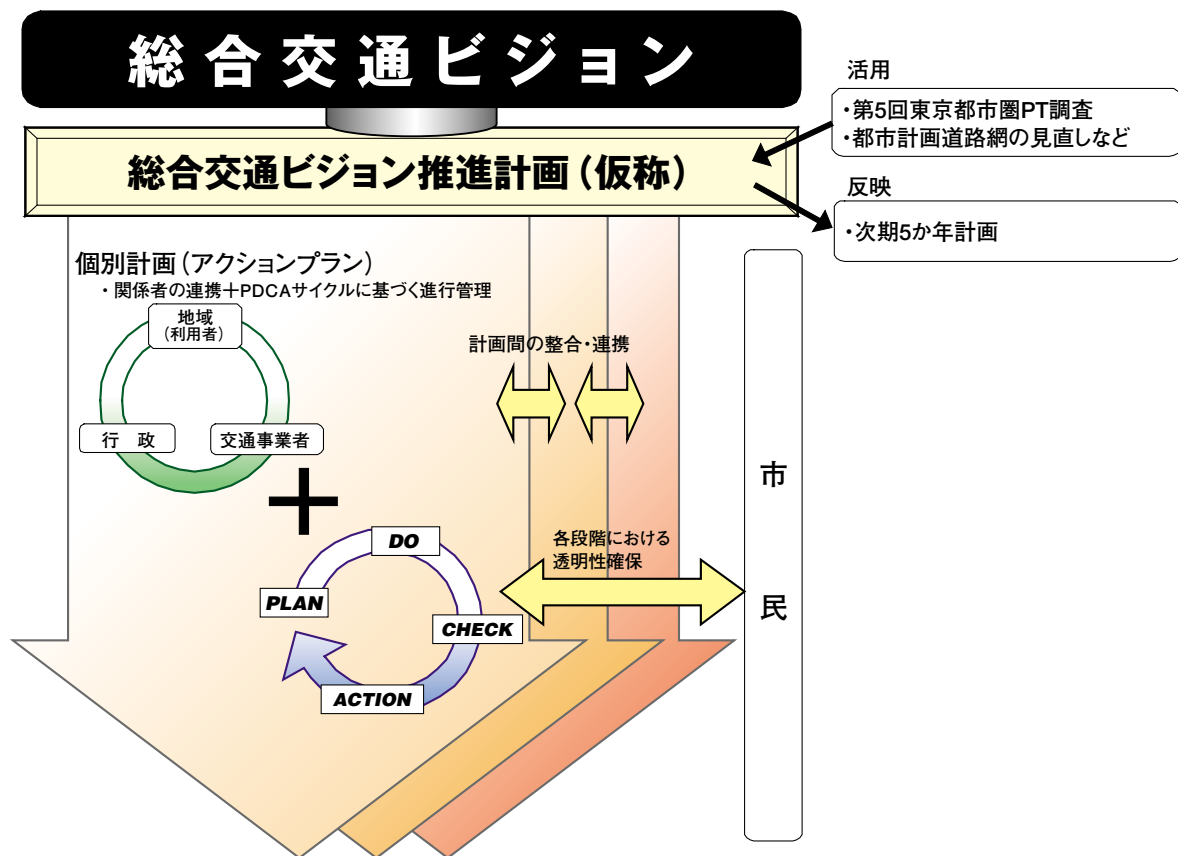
総合交通ビジョン

活用
・第5回東京都市圏PT調査
・都市計画道路網の見直しなど

総合交通ビジョン推進計画（仮称）

反映
・次期5か年計画

個別計画（アクションプラン）
・関係者の連携＋PDCAサイクルに基づく進行管理

地域
（利用者）

行　政

交通事業者

＋

計画間の整合・連携

市

民

各段階における
透明性確保

DO

PLAN

CHECK

ACTION